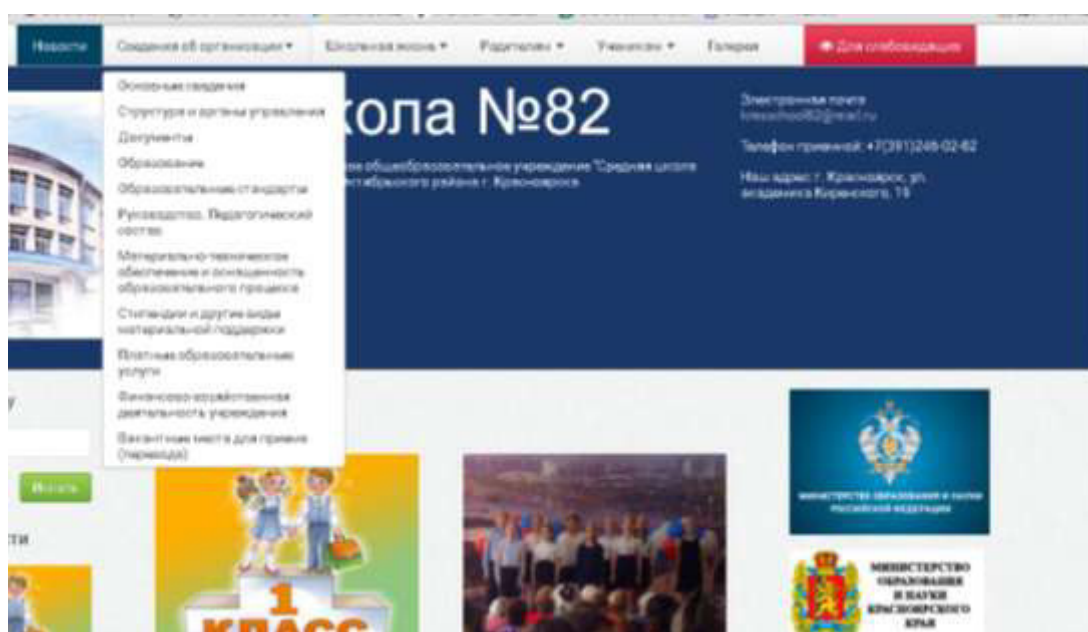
Новости | Сведения об организации ▾ | Школьная жизнь ▾ | Родителям ▾ | Ученикам ▾ | Галерея | Для слабовидящих

Основные сведения
Структура и органы управления
Документы
Образование
Образовательные стандарты
Руководство. Педагогический состав
Материально-техническое обеспечение и оснащенность образовательного процесса
Стипендии и другие виды материальной поддержки
Платные образовательные услуги
Финансово-хозяйственная деятельность учреждения
Вакантные места для приема (перевода)

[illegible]кола №82

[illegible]ое общеобразовательное учреждение "Средняя школа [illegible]тябрьского района г. Красноярска

Электронная почта
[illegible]

Телефон приемной: +7(391)246-02-82

Наш адрес: г. Красноярск, ул. академика Киренского, 19

Искать

ти

1 КЛАСС

МИНИСТЕРСТВО ОБРАЗОВАНИЯ И НАУКИ РОССИЙСКОЙ ФЕДЕРАЦИИ

МИНИСТЕРСТВО ОБРАЗОВАНИЯ И НАУКИ КРАСНОЯРСКОГО КРАЯ